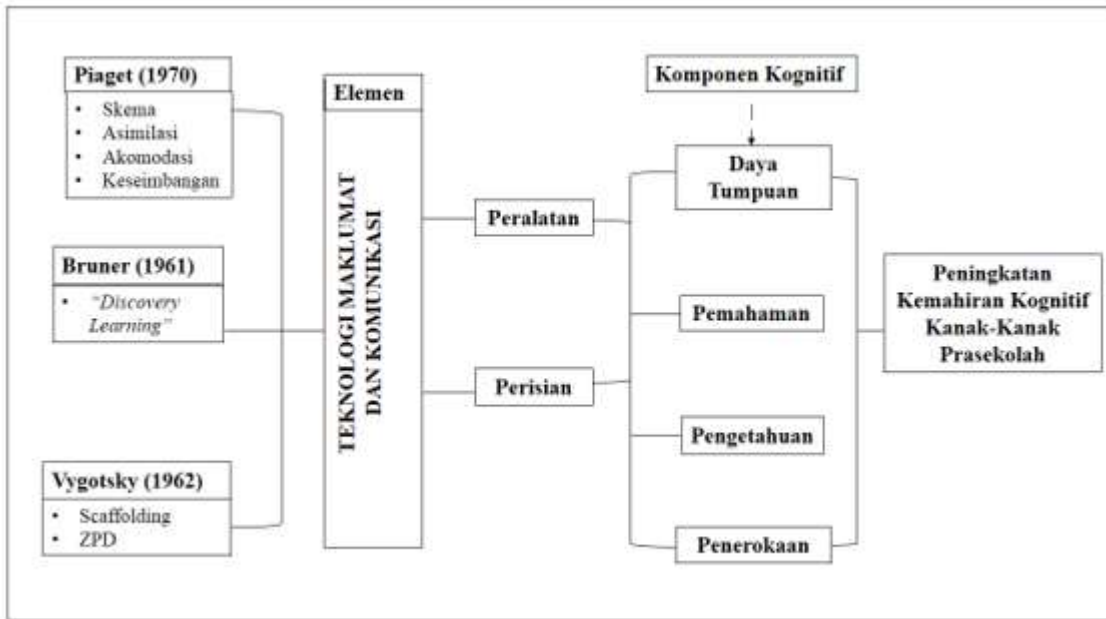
Piaget (1970)
- Skema
- Asimilasi
- Akomodasi
- Keseimbangan

Bruner (1961)
- "Discovery Learning"

Vygotsky (1962)
- Scaffolding
- ZPD

Elemen

TEKNOLOGI MAKLUMAT DAN KOMUNIKASI

Peralatan

Perisian

Komponen Kognitif

Daya Tumpuan

Pemahaman

Pengetahuan

Penerokaan

Peningkatan Kemahiran Kognitif Kanak-Kanak Prasekolah